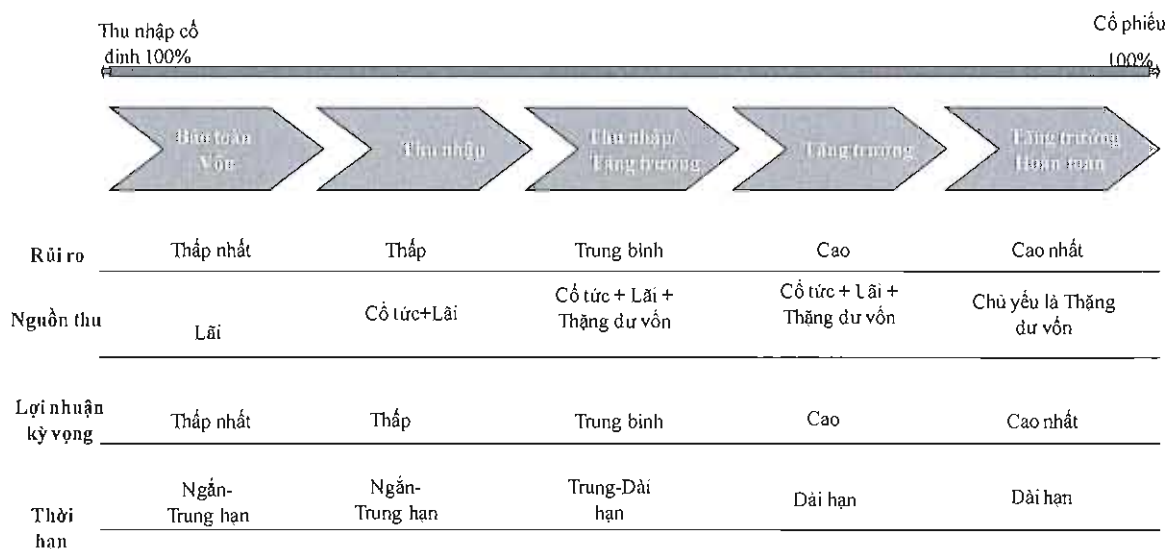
Thu nhập cố định 100%

Cổ phiếu 100%

Bảo toàn Vốn

Thu nhập

Thu nhập/ Tăng trưởng

Tăng trưởng

Tăng trưởng Hoàn toàn

| | | | | | |
|---|---|---|---|---|---|
| Rủi ro | Thấp nhất | Thấp | Trung bình | Cao | Cao nhất |
| Nguồn thu | Lãi | Cổ tức+Lãi | Cổ tức + Lãi + Thặng dư vốn | Cổ tức + Lãi + Thặng dư vốn | Chủ yếu là Thặng dư vốn |
| Lợi nhuận kỳ vọng | Thấp nhất | Thấp | Trung bình | Cao | Cao nhất |
| Thời hạn | Ngắn-Trung hạn | Ngắn-Trung hạn | Trung-Dài hạn | Dài hạn | Dài hạn |